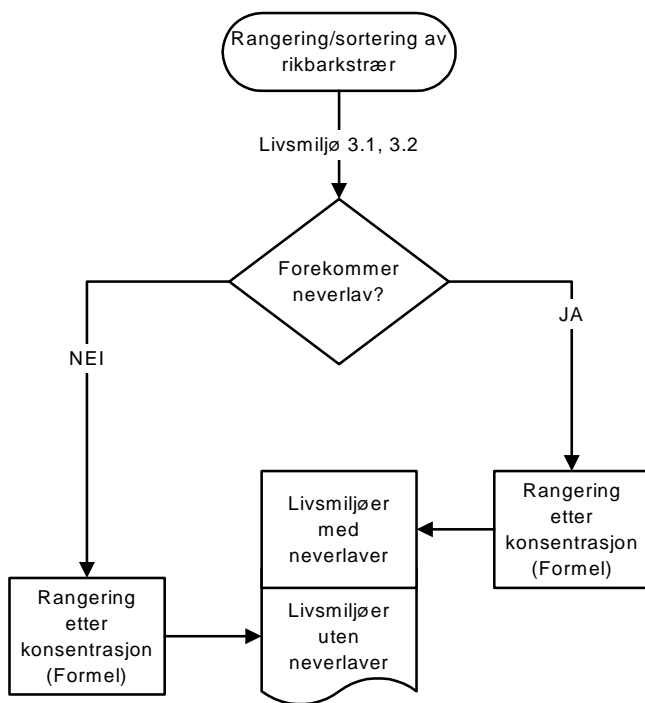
Rangering/sortering av rikbarkstrær

Livsmiljø 3.1, 3.2

Forekommer neverlav?

NEI

JA

Rangering etter konsentrasjon (Formel)

Livsmiljøer med neverlaver

Livsmiljøer uten neverlaver

Rangering etter konsentrasjon (Formel)